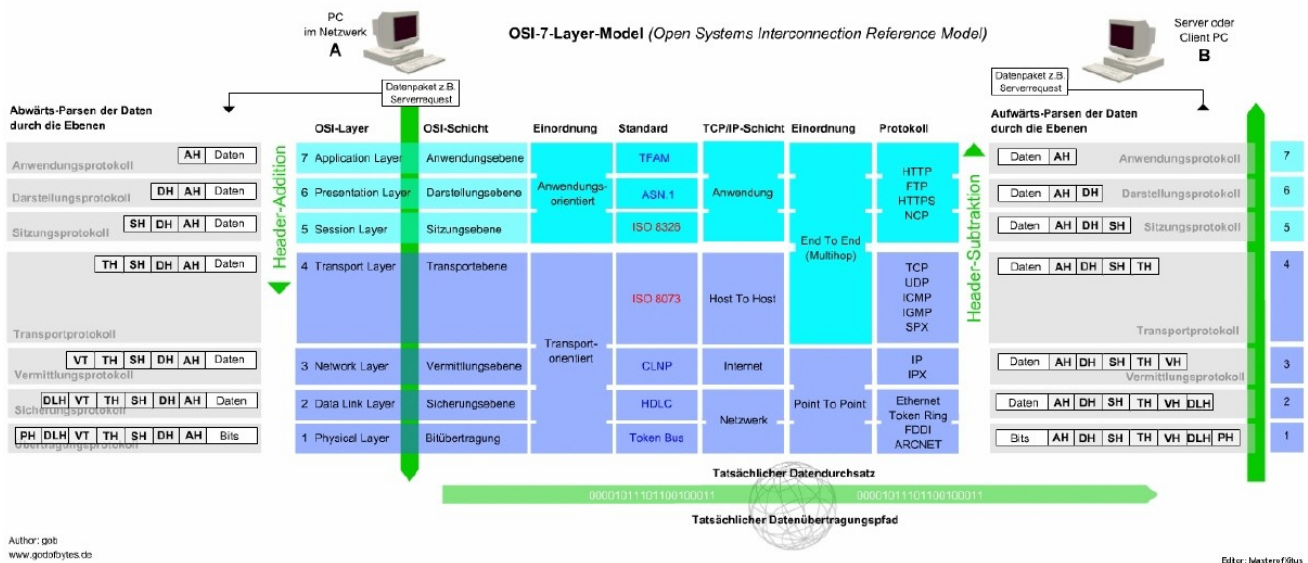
PC im Netzwerk
A

OSI-7-Layer-Model (Open Systems Interconnection Reference Model)

Server oder Client PC
B

Datenpaket z.B. Serverrequest

Datenpaket z.B. Serverrequest

Abwärts-Parsen der Daten durch die Ebenen

Aufwärts-Parsen der Daten durch die Ebenen

Header-Addition

Header-Subtraktion

| OSI-Layer | OSI-Schicht | Einordnung | Standard | TCP/IP-Schicht | Einordnung | Protokoll |
|---|---|---|---|---|---|---|
| 7 Application Layer | Anwendungsebene | Anwendungsorientiert | FTAM | Anwendung | End To End (Multihop) | HTTP FTP HTTPS NCP |
| 6 Presentation Layer | Darstellungsebene | | ASN.1 | | | |
| 5 Session Layer | Sitzungsebene | | ISO 8326 | | | |
| 4 Transport Layer | Transportebene | Transportorientiert | ISO 8073 | Host To Host | | TCP UDP ICMP IGMP SPX |
| 3 Network Layer | Vermittlungsebene | | CLNP | Internet | Point To Point | IP IPX |
| 2 Data Link Layer | Sicherungsebene | | HDLC | Netzwerk | | Ethernet Token Ring FDDI ARCNET |
| 1 Physical Layer | Bitübertragung | | Token Bus | | | |

Anwendungsprotokoll: AH Daten
Darstellungsprotokoll: DH AH Daten
Sitzungsprotokoll: SH DH AH Daten
Transportprotokoll: TH SH DH AH Daten
Vermittlungsprotokoll: VT TH SH DH AH Daten
Sicherungsprotokoll: DLH VT TH SH DH AH Daten
Übertragungsprotokoll: PH DLH VT TH SH DH AH Bits

Daten AH — Anwendungsprotokoll — 7
Daten AH DH — Darstellungsprotokoll — 6
Daten AH DH SH — Sitzungsprotokoll — 5
Daten AH DH SH TH — Transportprotokoll — 4
Daten AH DH SH TH VH — Vermittlungsprotokoll — 3
Daten AH DH SH TH VH DLH — 2
Bits AH DH SH TH VH DLH PH — 1

Tatsächlicher Datendurchsatz
00001011101100100011 00001011101100100011
Tatsächlicher Datenübertragungspfad

Author: gob
www.godofbytes.de

Editor: Masterof(Gus